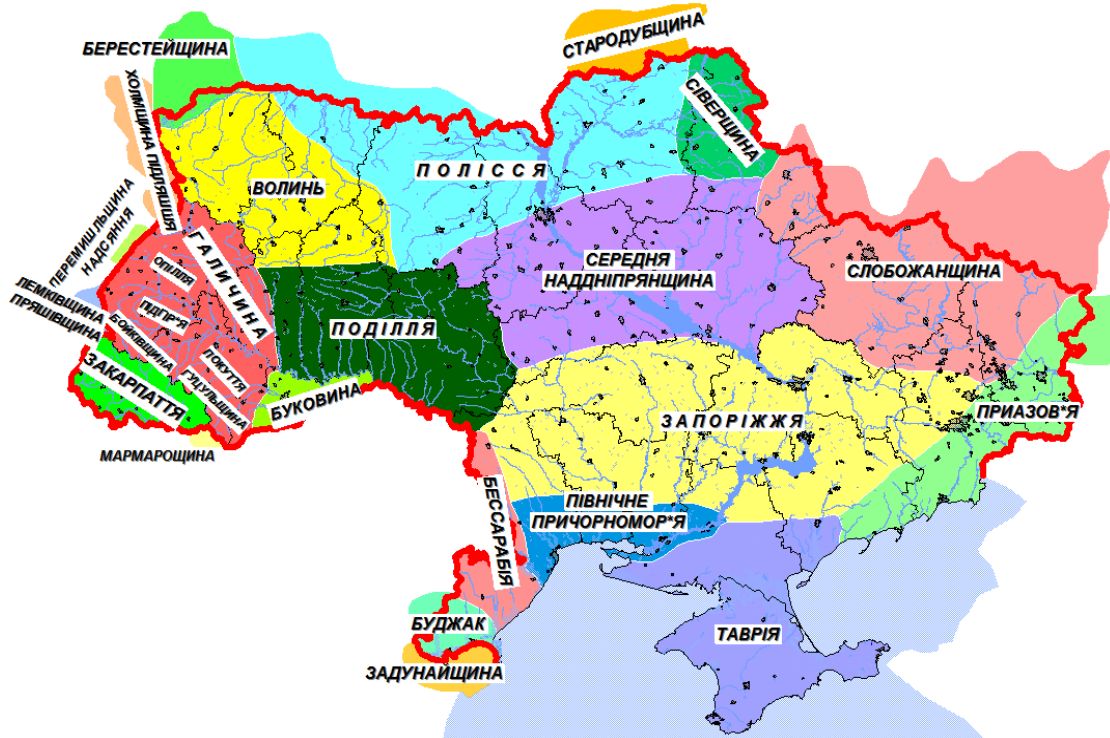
БЕРЕСТЕЙЩИНА

ХОЛМЩИНА ПІДЛЯШШЯ

СТАРОДУБЩИНА

СІВЕРЩИНА

ПОЛІССЯ

ВОЛИНЬ

ПЕРЕМИШЛЬЩИНА НАДСЯННЯ

ГАЛИЧИНА

ОПІЛЛЯ

ЛЕМКІВЩИНА ПРЯШІВЩИНА

ПІДГІР'Я

БОЙКІВЩИНА

ПОКУТТЯ

ГУЦУЛЬЩИНА

ЗАКАРПАТТЯ

МАРМАРОЩИНА

БУКОВИНА

ПОДІЛЛЯ

СЕРЕДНЯ НАДДНІПРЯНЩИНА

СЛОБОЖАНЩИНА

ЗАПОРІЖЖЯ

ПРИАЗОВ*Я

БЕССАРАБІЯ

ПІВНІЧНЕ ПРИЧОРНОМОР*Я

ТАВРІЯ

БУДЖАК

ЗАДУНАЙЩИНА